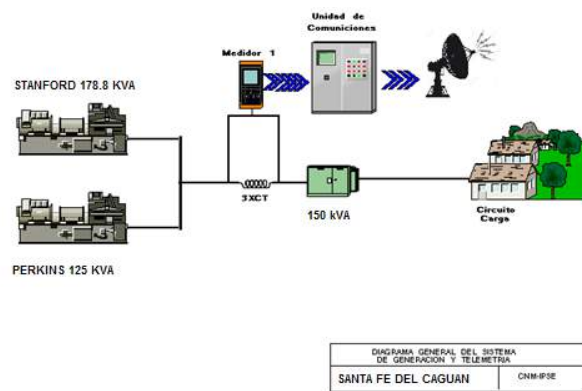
Unidad de Comuniciones

Medidor 1

STANFORD 178.8 KVA

3XCT

150 kVA

Circuito Carga

PERKINS 125 KVA

| DIAGRAMA GENERAL DEL SISTEMA DE GENERACION Y TELEMETRIA | |
|---|---|
| SANTA FE DEL CAGUAN | CNM-IPSE |